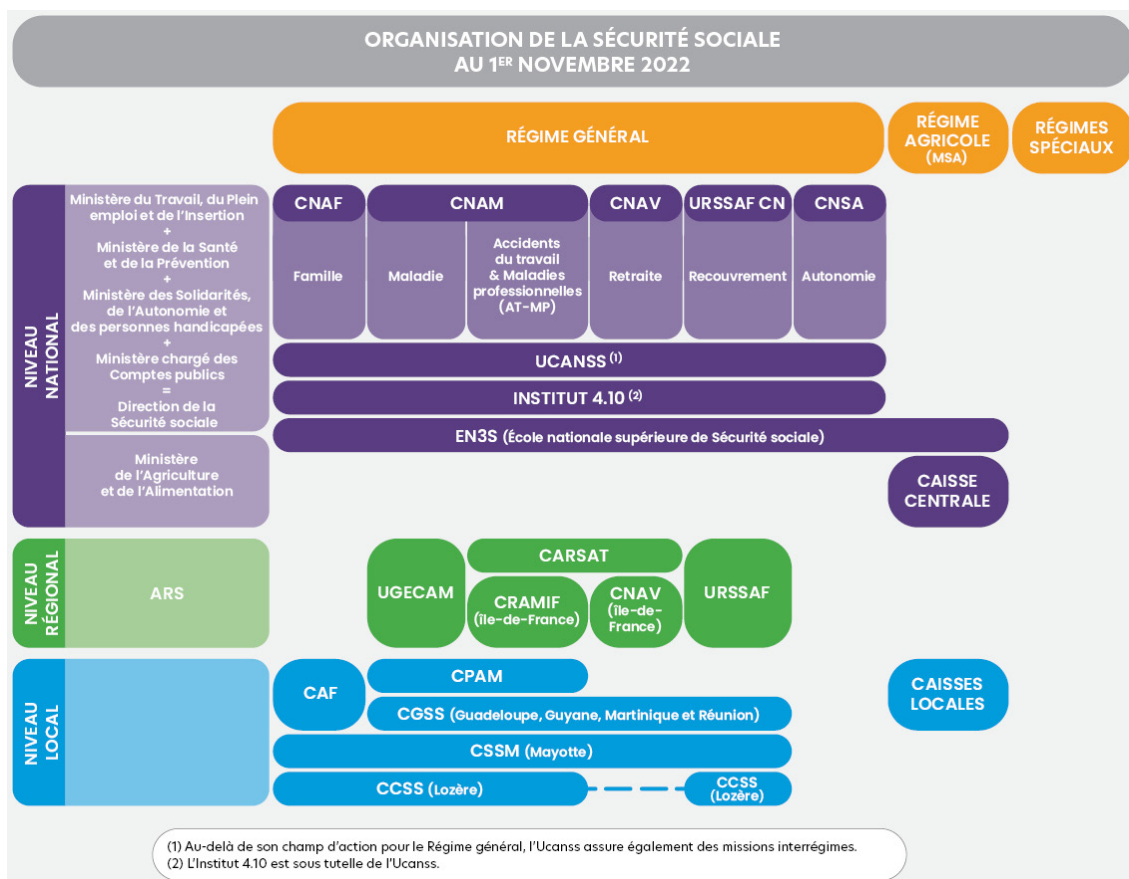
ORGANISATION DE LA SÉCURITÉ SOCIALE
AU 1$^{ER}$ NOVEMBRE 2022

RÉGIME GÉNÉRAL

RÉGIME AGRICOLE (MSA)

RÉGIMES SPÉCIAUX

NIVEAU NATIONAL

Ministère du Travail, du Plein emploi et de l'Insertion
+
Ministère de la Santé et de la Prévention
+
Ministère des Solidarités, de l'Autonomie et des personnes handicapées
+
Ministère chargé des Comptes publics
=
Direction de la Sécurité sociale

Ministère de l'Agriculture et de l'Alimentation

| CNAF | CNAM | | CNAV | URSSAF CN | CNSA |
|---|---|---|---|---|---|
| Famille | Maladie | Accidents du travail & Maladies professionnelles (AT-MP) | Retraite | Recouvrement | Autonomie |

UCANSS (1)

INSTITUT 4.10 (2)

EN3S (École nationale supérieure de Sécurité sociale)

CAISSE CENTRALE

NIVEAU RÉGIONAL

ARS

UGECAM

CARSAT

CRAMIF (Île-de-France)

CNAV (Île-de-France)

URSSAF

NIVEAU LOCAL

CAF

CPAM

CGSS (Guadeloupe, Guyane, Martinique et Réunion)

CSSM (Mayotte)

CCSS (Lozère)

CCSS (Lozère)

CAISSES LOCALES

(1) Au-delà de son champ d'action pour le Régime général, l'Ucanss assure également des missions interrégimes.
(2) L'Institut 4.10 est sous tutelle de l'Ucanss.